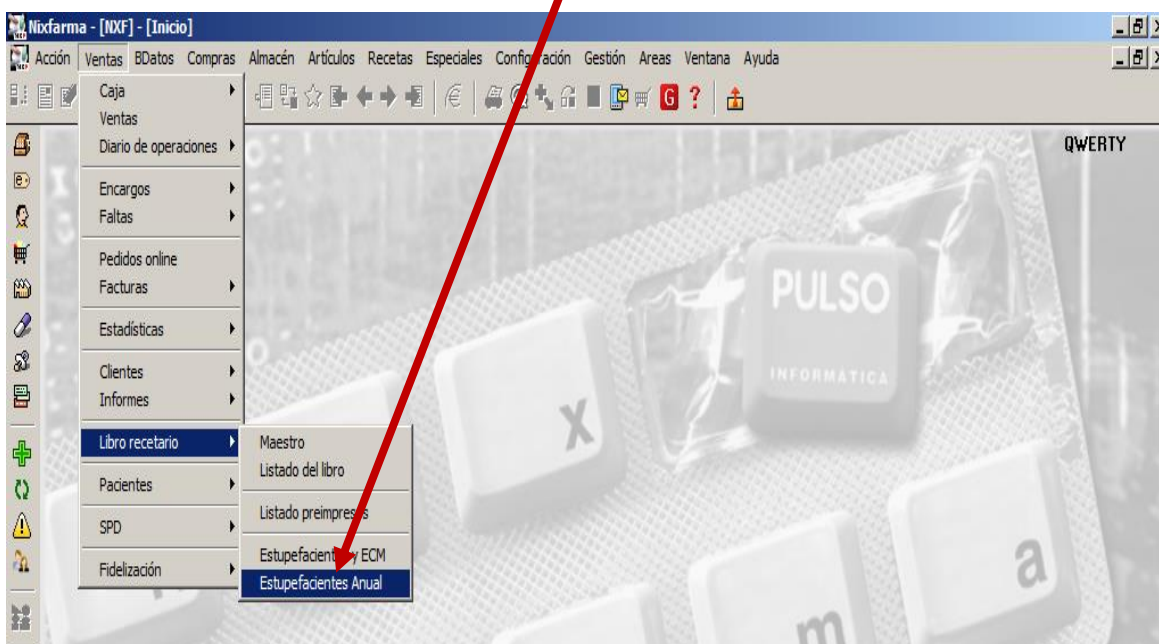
Nixfarma - [NXF] - [Inicio]

Acción Ventas BDatos Compras Almacén Artículos Recetas Especiales Configuración Gestión Areas Ventana Ayuda

Caja
Ventas
Diario de operaciones
Encargos
Faltas
Pedidos online
Facturas
Estadísticas
Clientes
Informes
Libro recetario
Pacientes
SPD
Fidelización

Maestro
Listado del libro
Listado preimpresos
Estupefacientes y ECM
Estupefacientes Anual

QWERTY

PULSO
INFORMÁTICA

x

a

m